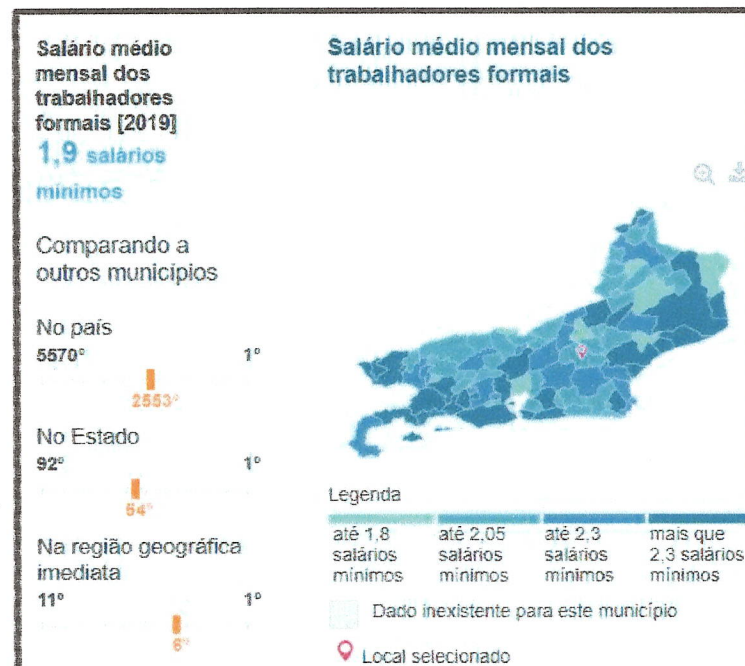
Salário médio mensal dos trabalhadores formais [2019]
1,9 salários mínimos

Comparando a outros municípios

No país
5570°
1°
2553°

No Estado
92°
1°
64°

Na região geográfica imediata
11°
1°
6°

Salário médio mensal dos trabalhadores formais

Legenda

até 1,8 salários mínimos
até 2,05 salários mínimos
até 2,3 salários mínimos
mais que 2,3 salários mínimos

Dado inexistente para este município

Local selecionado